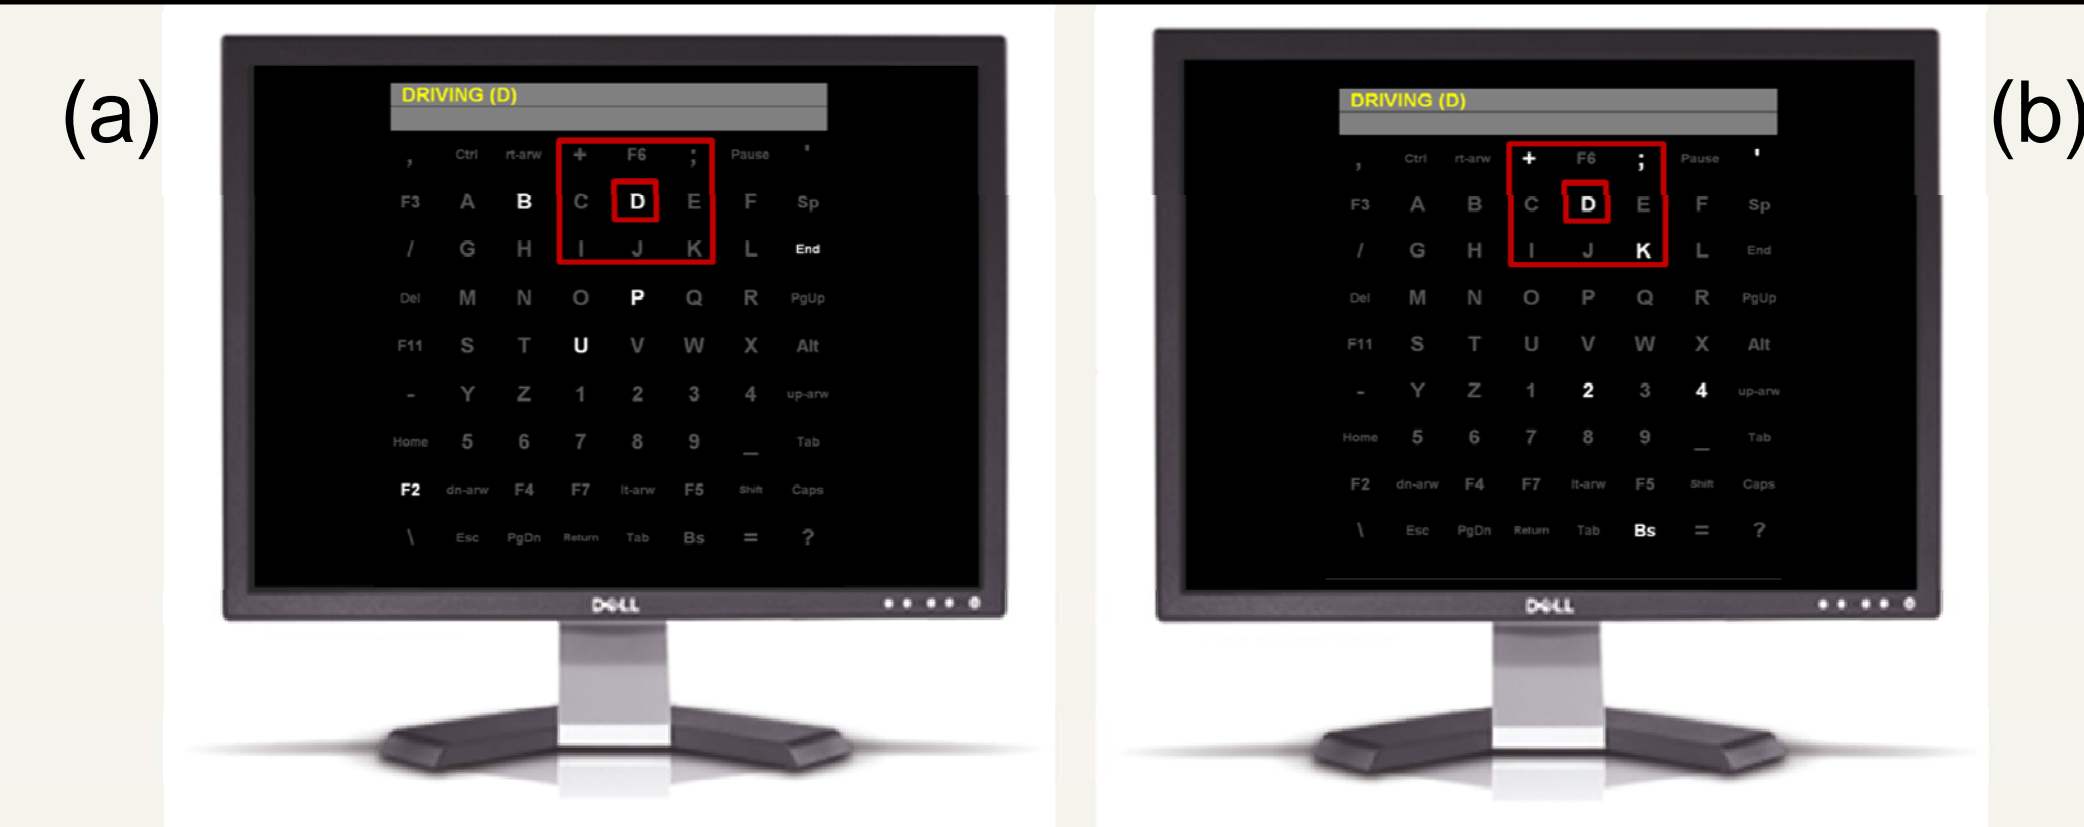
(a)

DRIVING (D)

| , | Ctrl | rt-arw | + | F6 | ; | Pause | ' |
|---|---|---|---|---|---|---|---|
| F3 | A | B | C | D | E | F | Sp |
| / | G | H | I | J | K | L | End |
| Del | M | N | O | P | Q | R | PgUp |
| F11 | S | T | U | V | W | X | Alt |
| - | Y | Z | 1 | 2 | 3 | 4 | up-arw |
| Home | 5 | 6 | 7 | 8 | 9 | _ | Tab |
| F2 | dn-arw | F4 | F7 | lt-arw | F5 | Shift | Caps |
| \ | Esc | PgDn | Return | Tab | Bs | = | ? |

DELL

(b)

DRIVING (D)

| , | Ctrl | rt-arw | + | F6 | ; | Pause | ' |
|---|---|---|---|---|---|---|---|
| F3 | A | B | C | D | E | F | Sp |
| / | G | H | I | J | K | L | End |
| Del | M | N | O | P | Q | R | PgUp |
| F11 | S | T | U | V | W | X | Alt |
| - | Y | Z | 1 | 2 | 3 | 4 | up-arw |
| Home | 5 | 6 | 7 | 8 | 9 | _ | Tab |
| F2 | dn-arw | F4 | F7 | lt-arw | F5 | Shift | Caps |
| \ | Esc | PgDn | Return | Tab | Bs | = | ? |

DELL